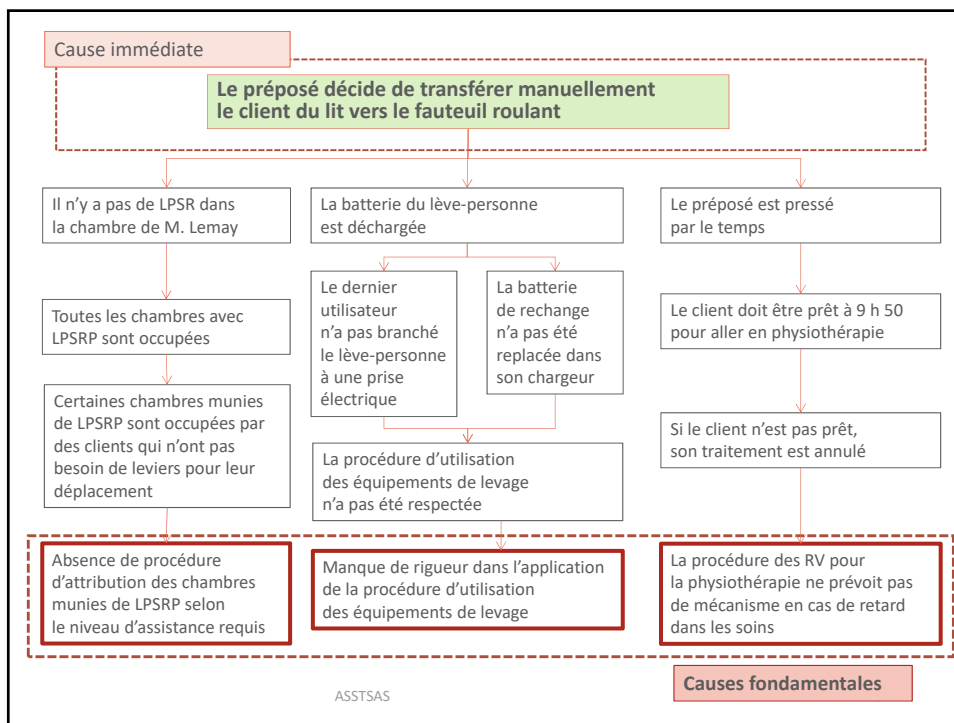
Cause immédiate

Le préposé décide de transférer manuellement le client du lit vers le fauteuil roulant

Il n'y a pas de LPSR dans la chambre de M. Lemay

Toutes les chambres avec LPSRP sont occupées

Certaines chambres munies de LPSRP sont occupées par des clients qui n'ont pas besoin de leviers pour leur déplacement

Absence de procédure d'attribution des chambres munies de LPSRP selon le niveau d'assistance requis

La batterie du lève-personne est déchargée

Le dernier utilisateur n'a pas branché le lève-personne à une prise électrique

La batterie de rechange n'a pas été replacée dans son chargeur

La procédure d'utilisation des équipements de levage n'a pas été respectée

Manque de rigueur dans l'application de la procédure d'utilisation des équipements de levage

Le préposé est pressé par le temps

Le client doit être prêt à 9 h 50 pour aller en physiothérapie

Si le client n'est pas prêt, son traitement est annulé

La procédure des RV pour la physiothérapie ne prévoit pas de mécanisme en cas de retard dans les soins

ASSTSAS

Causes fondamentales